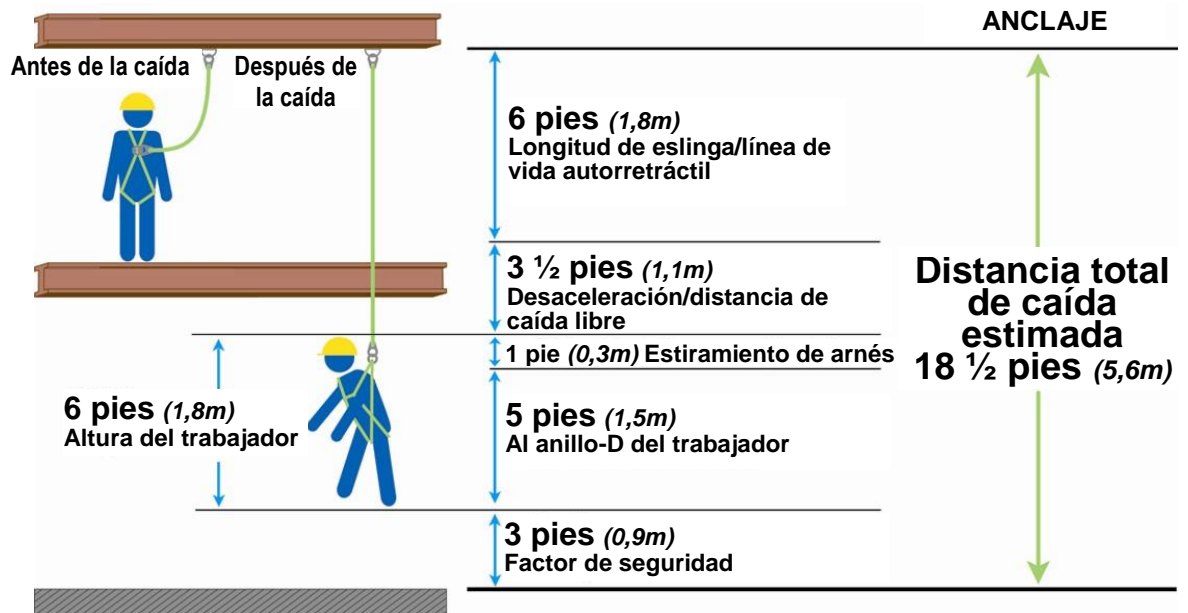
ANCLAJE

Antes de la caída

Después de la caída

6 pies *(1,8m)*
Longitud de eslinga/línea de vida autorretráctil

3 ½ pies *(1,1m)*
Desaceleración/distancia de caída libre

1 pie *(0,3m)* Estiramiento de arnés

5 pies *(1,5m)*
Al anillo-D del trabajador

3 pies *(0,9m)*
Factor de seguridad

6 pies *(1,8m)*
Altura del trabajador

Distancia total de caída estimada
18 ½ pies *(5,6m)*